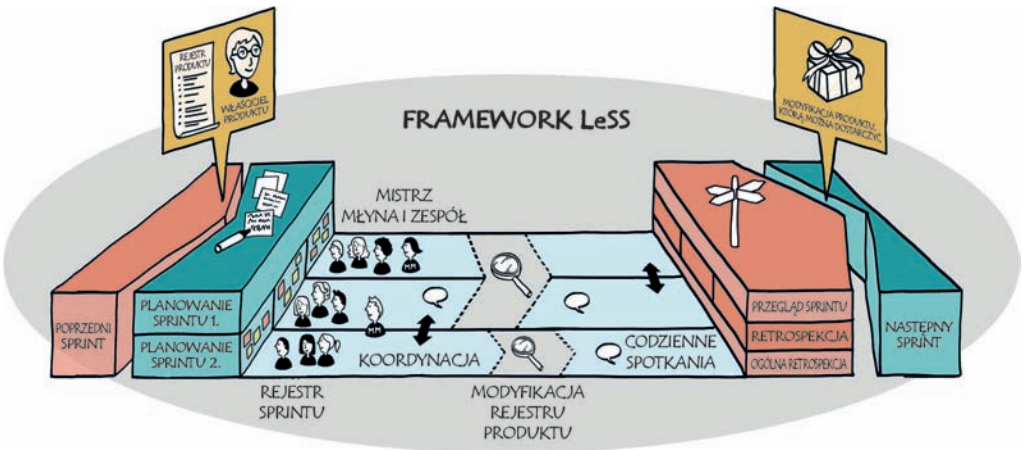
REJESTR PRODUKTU

WŁAŚCICIEL PRODUKTU

MODYFIKACJA PRODUKTU, KTÓRĄ MOŻNA DOSTARCZYĆ

FRAMEWORK LeSS

MISTRZ MŁYNA I ZESPÓŁ

PLANOWANIE SPRINTU 1.

PLANOWANIE SPRINTU 2.

POPRZEDNI SPRINT

MM

MM

KOORDYNACJA

REJESTR SPRINTU

MODYFIKACJA REJESTRU PRODUKTU

CODZIENNE SPOTKANIA

PRZEGLĄD SPRINTU

RETROSPEKCJA

OGÓLNA RETROSPEKCJA

NASTĘPNY SPRINT